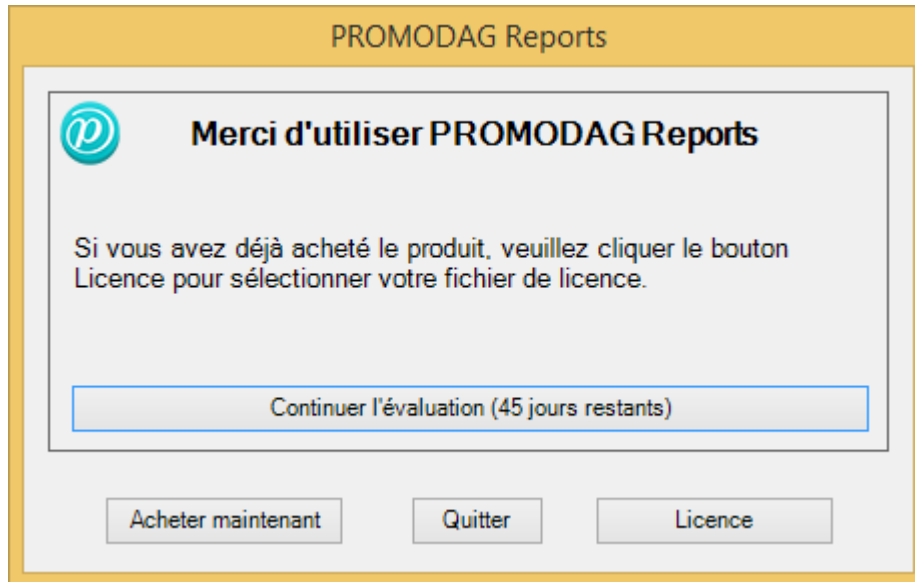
PROMODAG Reports

Merci d'utiliser PROMODAG Reports

Si vous avez déjà acheté le produit, veuillez cliquer le bouton Licence pour sélectionner votre fichier de licence.

Continuer l'évaluation (45 jours restants)

Acheter maintenant

Quitter

Licence